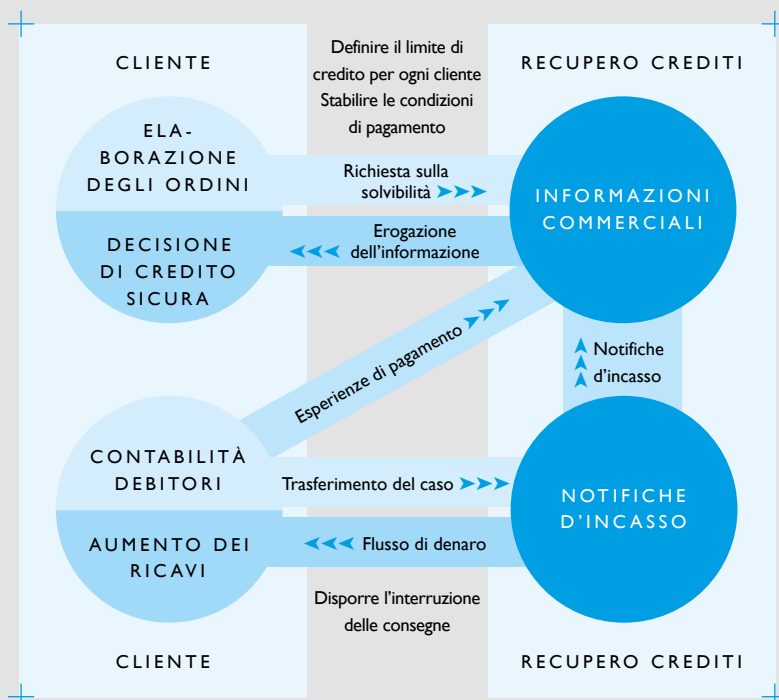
CLIENTE

Definire il limite di credito per ogni cliente
Stabilire le condizioni di pagamento

RECUPERO CREDITI

ELABORAZIONE DEGLI ORDINI

Richiesta sulla solvibilità

INFORMAZIONI COMMERCIALI

DECISIONE DI CREDITO SICURA

Erogazione dell'informazione

Esperienze di pagamento

Notifiche d'incasso

CONTABILITÀ DEBITORI

Trasferimento del caso

NOTIFICHE D'INCASSO

AUMENTO DEI RICAVI

Flusso di denaro

Disporre l'interruzione delle consegne

CLIENTE

RECUPERO CREDITI